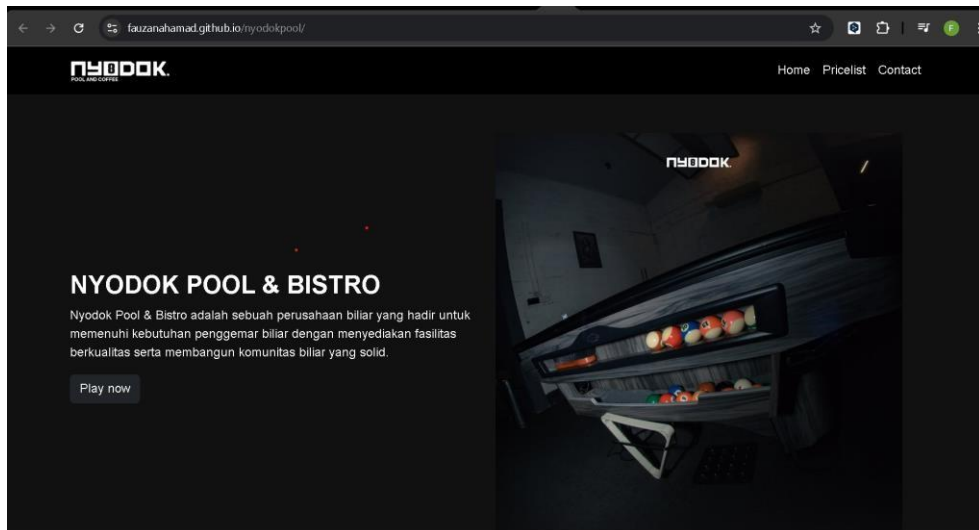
fauzanahamad.github.io/nyodokpool/

NYODOK.
POOL AND COFFEE

Home Pricelist Contact

NYODOK.

NYODOK POOL & BISTRO

Nyodok Pool & Bistro adalah sebuah perusahaan biliar yang hadir untuk memenuhi kebutuhan penggemar biliar dengan menyediakan fasilitas berkualitas serta membangun komunitas biliar yang solid.

Play now